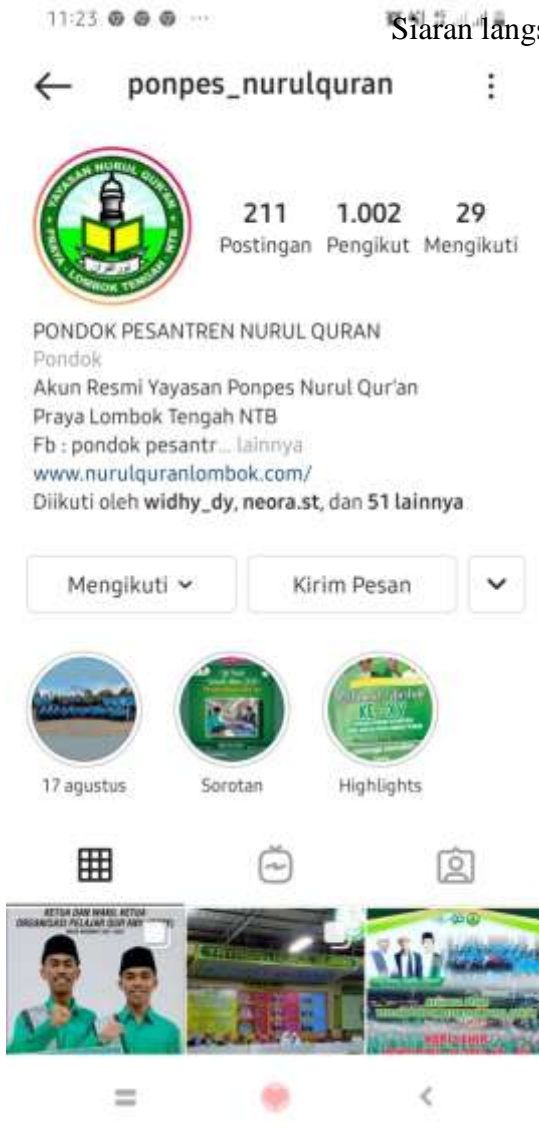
11:23

Siaran langs

ponpes_nurulquran

YAYASAN NURUL QUR'AN
PRAYA LOMBOK TENGAH NTB

211
Postingan

1.002
Pengikut

29
Mengikuti

PONDOK PESANTREN NURUL QURAN
Pondok
Akun Resmi Yayasan Ponpes Nurul Qur'an Praya Lombok Tengah NTB
Fb : pondok pesantr... lainnya
www.nurulquranlombok.com/
Diikuti oleh widhy_dy, neora.st, dan 51 lainnya

Mengikuti
Kirim Pesan

17 agustus
Sorotan
Highlights

KETUA DAN WAKIL KETUA
ORGANISASI PELAJAR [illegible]